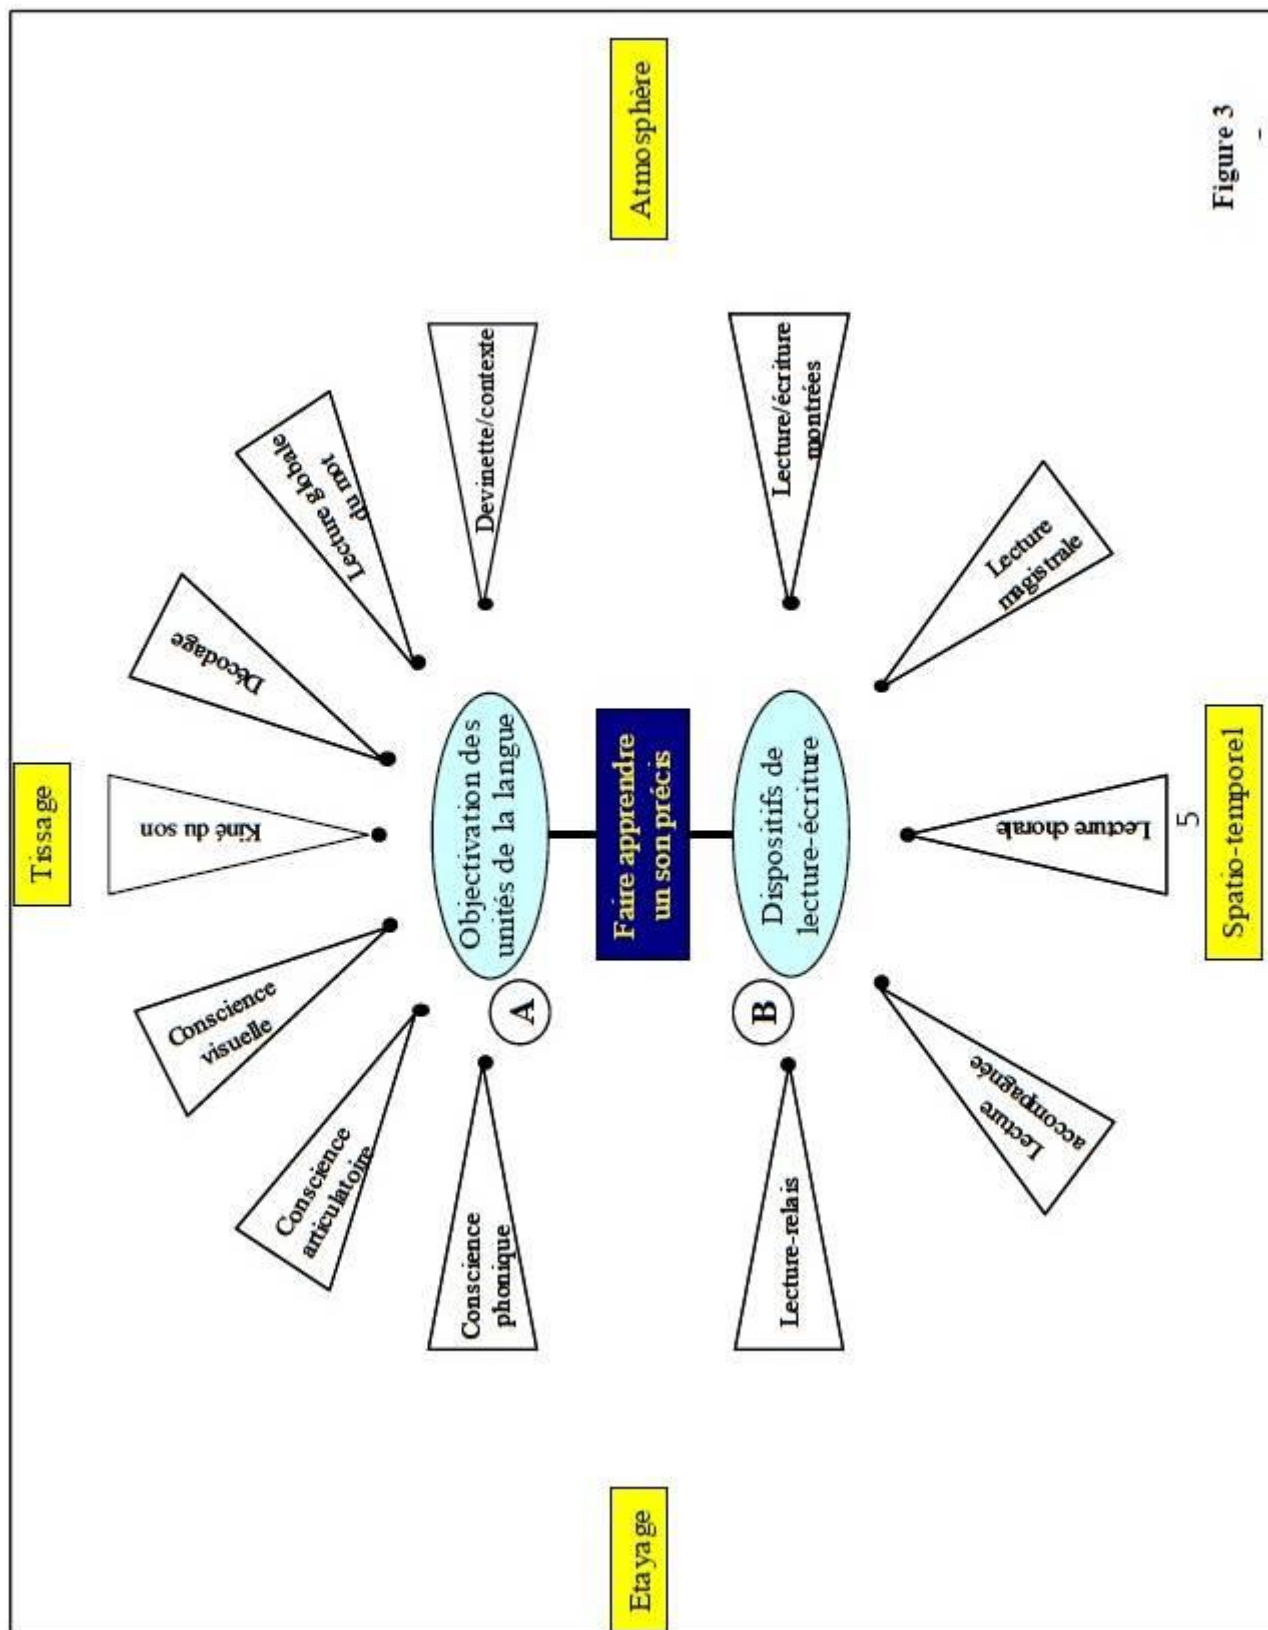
Tissage

Atmosphère

Etayage

Spatio-temporel

Faire apprendre un son précis

A

Objectivation des unités de la langue

B

Dispositifs de lecture-écriture

Conscience phonique

Conscience articulatoire

Conscience visuelle

Kiné du son

Décodage

Lecture globale du mot

Devinette/contexte

Lecture-relais

Lecture accompagnée

Lecture chorale

Lecture magistrale

Lecture/écriture montrées

5

Figure 3